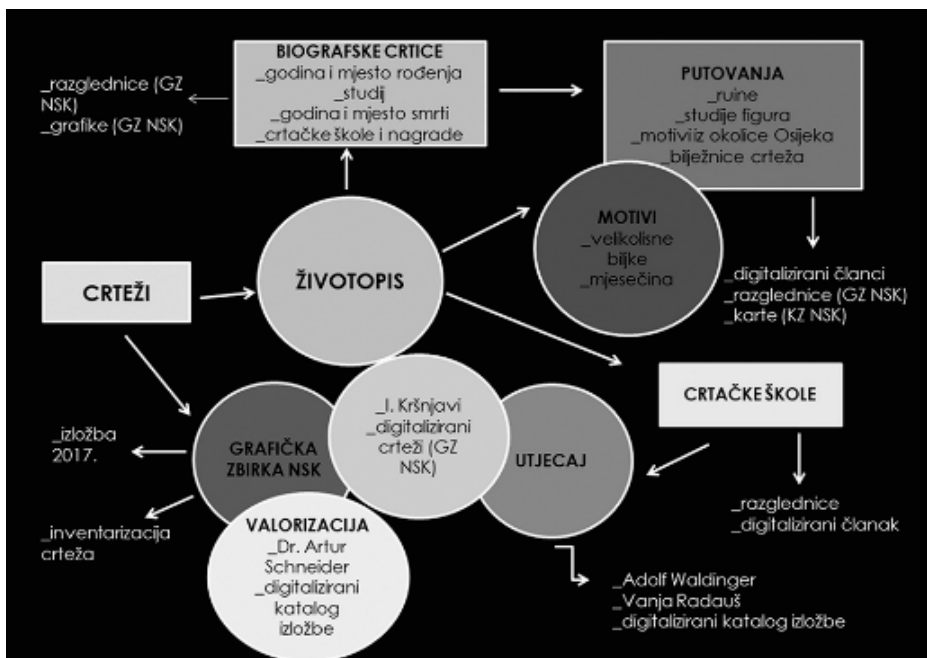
_razglednice (GZ NSK)
_grafike (GZ NSK)

BIOGRAFSKE CRTICE
_godina i mjesto rođenja
_studij
_godina i mjesto smrti
_crtačke škole i nagrade

PUTOVANJA
_ruine
_studije figura
_motivi iz okolice Osijeka
_bilježnice crteža

MOTIVI
_velikolisne biljke
_mjesečina

CRTEŽI

ŽIVOTOPIS

_digitalizirani članci
_razglednice (GZ NSK)
_karte (KZ NSK)

CRTAČKE ŠKOLE

_izložba 2017.

GRAFIČKA ZBIRKA NSK

_I. Kršnjavi
_digitalizirani crteži (GZ NSK)

UTJECAJ

_razglednice
_digitalizirani članak

_inventarizacija crteža

VALORIZACIJA
_Dr. Artur Schneider
_digitalizirani katalog izložbe

_Adolf Waldinger
_Vanja Radauš
_digitalizirani katalog izložbe